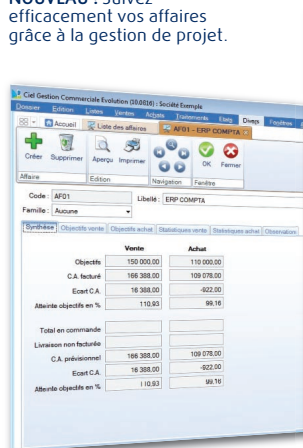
NOUVEAU : Suivez efficacement vos affaires grâce à la gestion de projet.

Ciel Gestion Commerciale Evolution (10.0.16) : Société Exemple

Dossier Edition Listes Ventes Achats Traitements Etats Divers Fenêtres

Accueil Liste des affaires AF01 - ERP COMPTA

Créer Supprimer Aperçu Imprimer OK Fermer

Affaire Edition Navigation Fenêtre

Code : AF01 Libellé : ERP COMPTA

Famille : Aucune

Synthèse Objectifs vente Objectifs achat Statistiques vente Statistiques achat Observations

| | Vente | Achat |
|---|---|---|
| Objectifs | 150 000,00 | 110 000,00 |
| C.A. facturé | 166 388,00 | 109 078,00 |
| Ecart C.A. | 16 388,00 | -922,00 |
| Atteinte objectifs en % | 110,93 | 99,16 |
| Total en commande | | |
| Livraison non facturée | | |
| C.A. prévisionnel | 166 388,00 | 109 078,00 |
| Ecart C.A. | 16 388,00 | -922,00 |
| Atteinte objectifs en % | 110,93 | 99,16 |